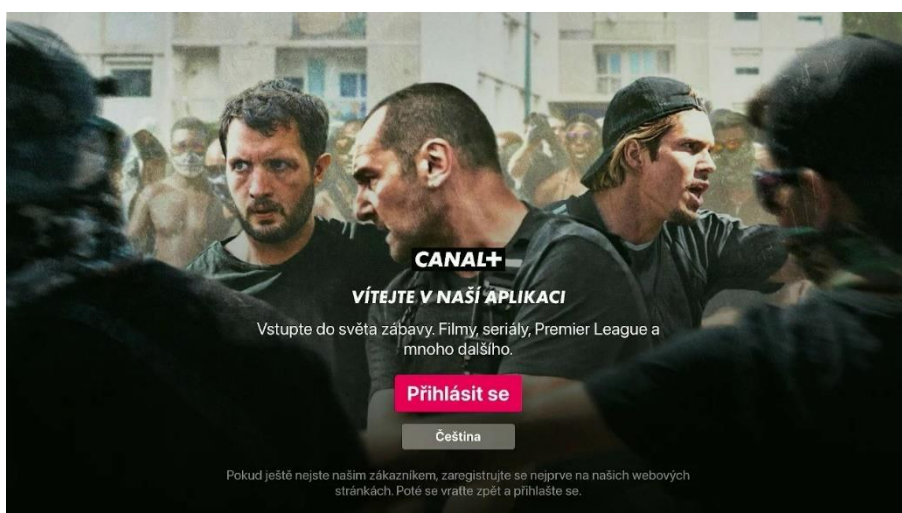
CANAL+

VÍTEJTE V NAŠÍ APLIKACI

Vstupte do světa zábavy. Filmy, seriály, Premier League a mnoho dalšího.

Přihlásit se

Čeština

Pokud ještě nejste naším zákazníkem, zaregistrujte se nejprve na našich webových stránkách. Poté se vraťte zpět a přihlaste se.